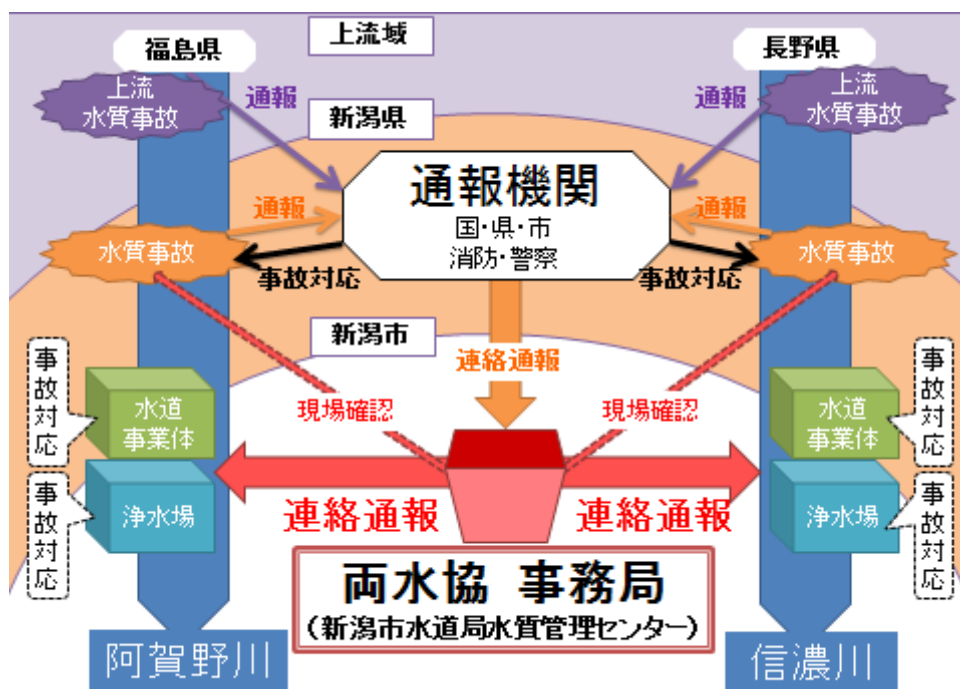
上流域

福島県

長野県

上流
水質事故

通報

新潟県

通報

上流
水質事故

通報機関
国・県・市
消防・警察

通報

通報

水質事故

事故対応

事故対応

水質事故

新潟市

連絡通報

事故対応

水道
事業体

現場確認

現場確認

水道
事業体

事故対応

事故対応

浄水場

連絡通報

連絡通報

浄水場

事故対応

両水協 事務局
（新潟市水道局水質管理センター）

阿賀野川

信濃川